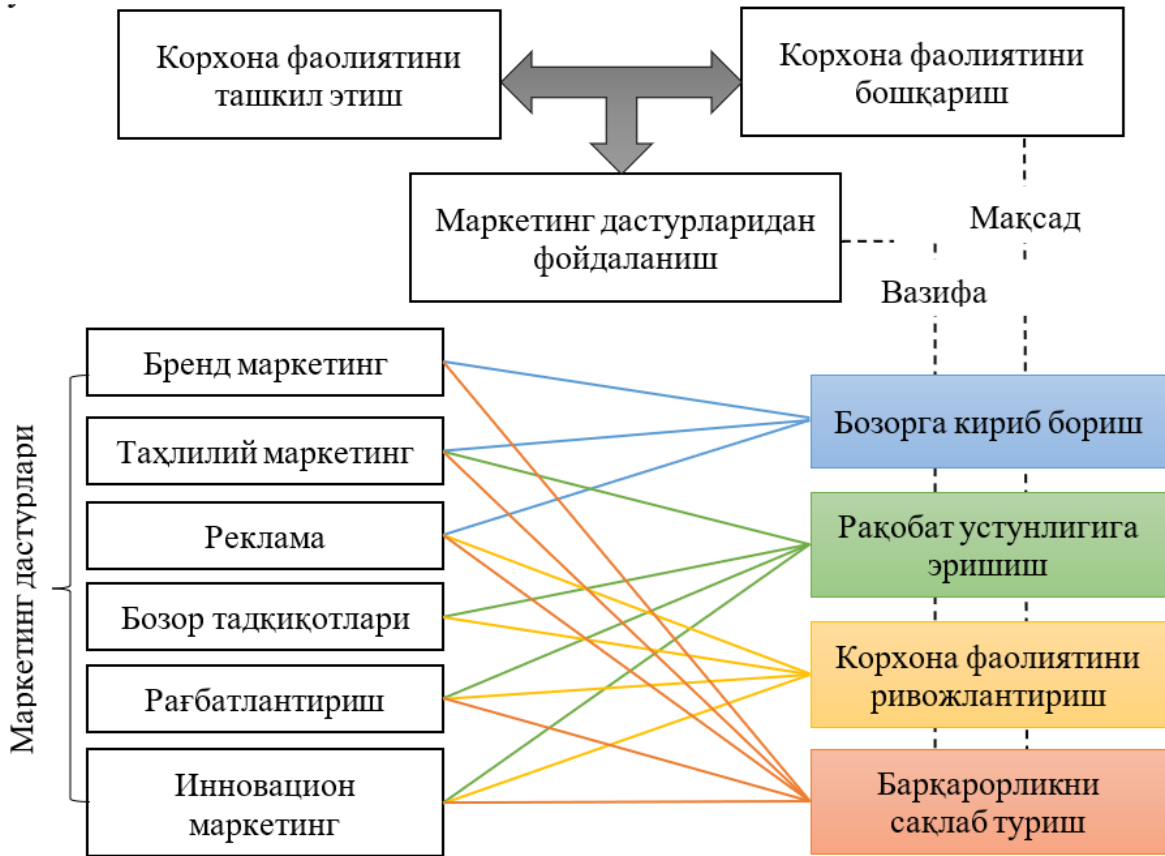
Корхона фаолиятини ташкил этиш

Корхона фаолиятини бошқариш

Маркетинг дастурларидан фойдаланиш

Мақсад

Вазифа

Маркетинг дастурлари

Бренд маркетинг

Таҳлилий маркетинг

Реклама

Бозор тадқиқотлари

Рағбатлантириш

Инновацион маркетинг

Бозорга кириб бориш

Рақобат устунлигига эришиш

Корхона фаолиятини ривожлантириш

Барқарорликни сақлаб туриш